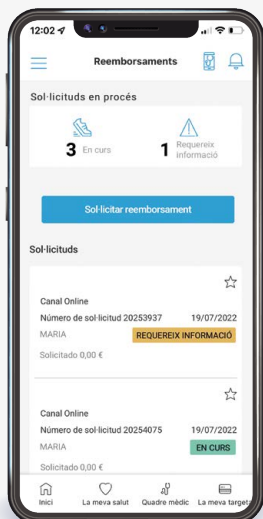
12:02

Reemborsaments

Sol·licituds en procés

3 En curs

1 Requereix informació

Sol·licitar reemborsament

Sol·licituds

Canal Online
Número de sol·licitud 20253937 19/07/2022
MARIA REQUEREIX INFORMACIÓ
Solicitado 0,00 €

Canal Online
Número de sol·licitud 20254075 19/07/2022
MARIA EN CURS
Solicitado 0,00 €

Inici La meva salut Quadre mèdic La meva target